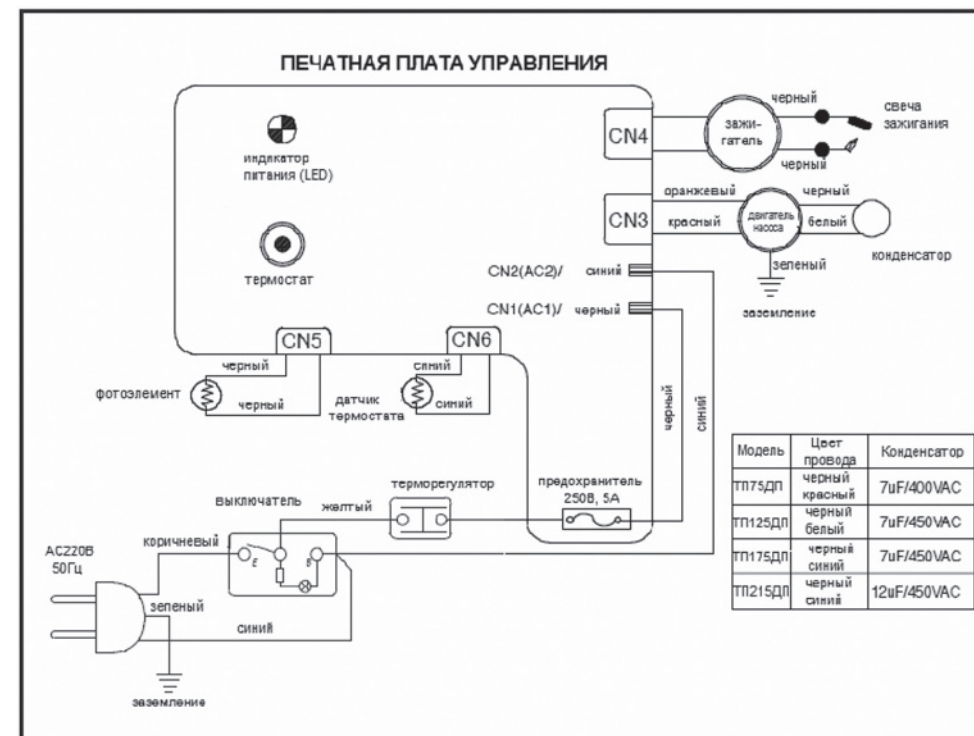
ПЕЧАТНАЯ ПЛАТА УПРАВЛЕНИЯ

индикатор питания (LED)

термостат

CN4

черный

зажи-гатель

черный

свеча зажигания

CN3

оранжевый

красный

двигатель насоса

черный

белый

конденсатор

зеленый

заземление

CN2(AC2)/ синий

CN1(AC1)/ черный

CN5

CN6

черный

фотоэлемент

черный

синий

датчик термостата

синий

черный

синий

выключатель

терморегулятор

желтый

предохранитель 250В, 5А

AC220В 50Гц

коричневый

E

зеленый

синий

заземление

| Модель | Цвет провода | Конденсатор |
|---|---|---|
| ТП75ДП | черный красный | 7uF/400VAC |
| ТП125ДП | черный белый | 7uF/450VAC |
| ТП175ДП | черный синий | 7uF/450VAC |
| ТП215ДП | черный синий | 12uF/450VAC |